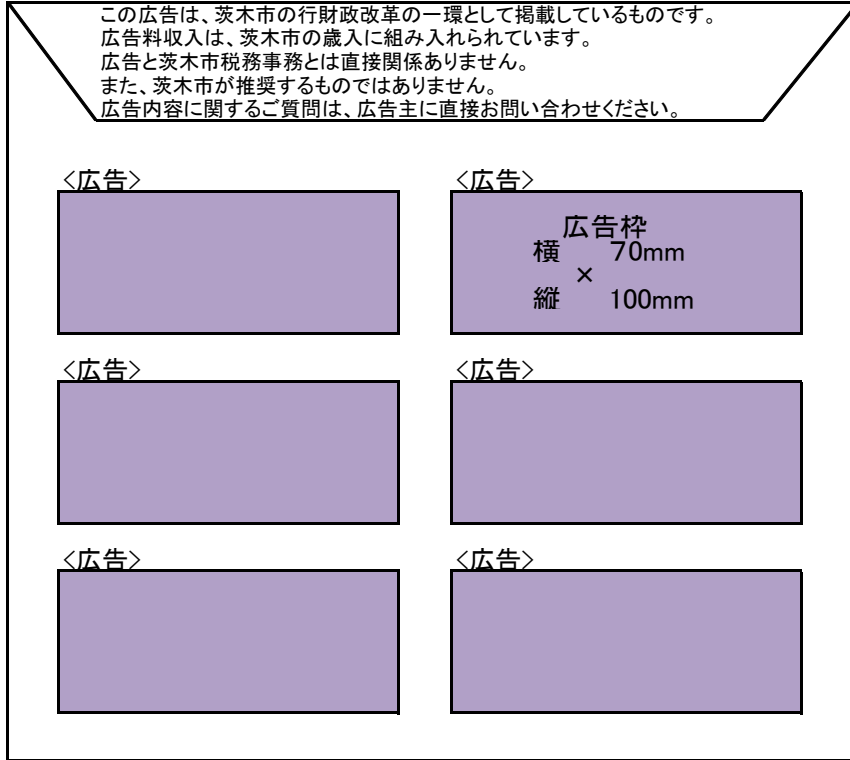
この広告は、茨木市の行財政改革の一環として掲載しているものです。
広告料収入は、茨木市の歳入に組み入れられています。
広告と茨木市税務事務とは直接関係ありません。
また、茨木市が推奨するものではありません。
広告内容に関するご質問は、広告主に直接お問い合わせください。

<広告>

<広告>

広告枠
横 70mm
×
縦 100mm

<広告>

<広告>

<広告>

<広告>